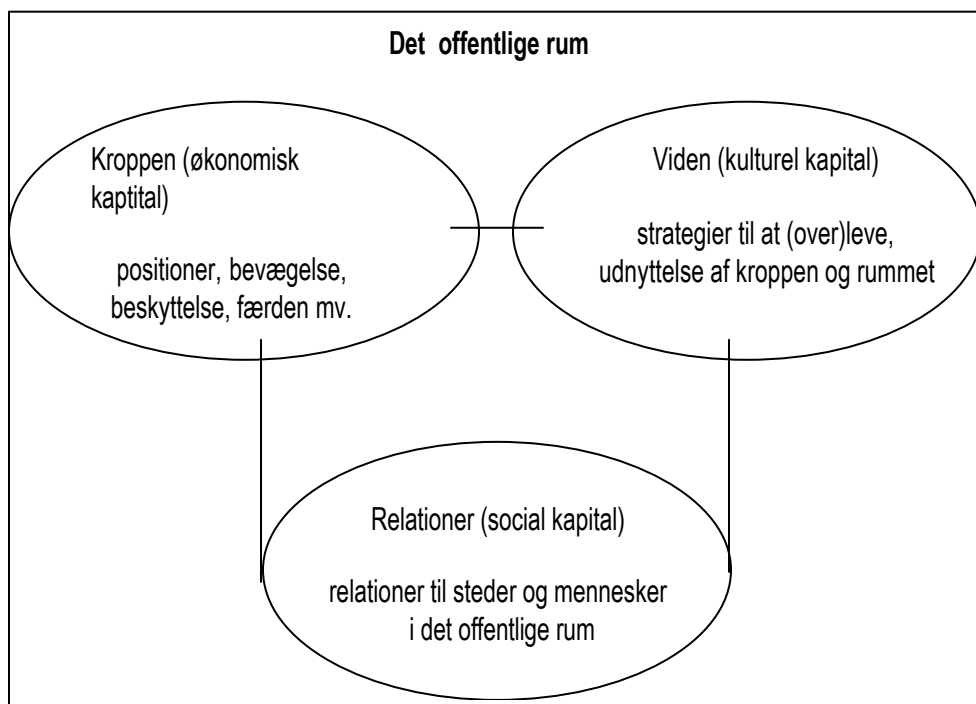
Det offentlige rum

Kroppen (økonomisk kaptital)

positioner, bevægelse, beskyttelse, færden mv.

Viden (kulturel kapital)

strategier til at (over)leve, udnyttelse af kroppen og rummet

Relationer (social kapital)

relationer til steder og mennesker i det offentlige rum